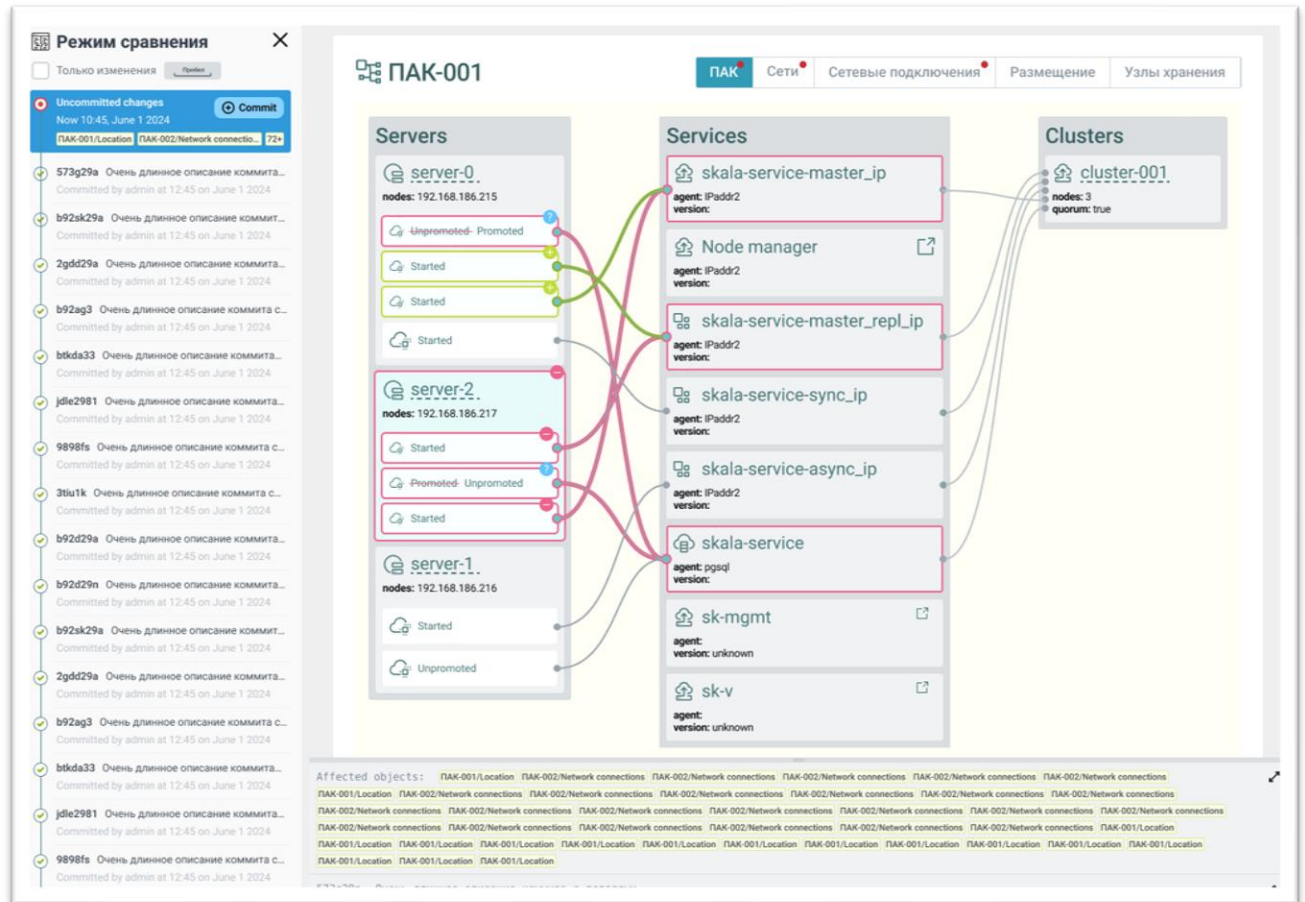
Режим сравнения

Только изменения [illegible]

Uncommitted changes
Now 10:45, June 1 2024
Commit
ПАК-001/Location ПАК-002/Network connectio... 72+

573g29a Очень длинное описание коммита...
Committed by admin at 12:45 on June 1 2024

b92sk29a Очень длинное описание коммит...
Committed by admin at 12:45 on June 1 2024

2gdd29a Очень длинное описание коммита...
Committed by admin at 12:45 on June 1 2024

b92ag3 Очень длинное описание коммита с...
Committed by admin at 12:45 on June 1 2024

btkda33 Очень длинное описание коммита...
Committed by admin at 12:45 on June 1 2024

jdle2981 Очень длинное описание коммита...
Committed by admin at 12:45 on June 1 2024

9898fs Очень длинное описание коммита с...
Committed by admin at 12:45 on June 1 2024

3tiu1k Очень длинное описание коммита с...
Committed by admin at 12:45 on June 1 2024

b92d29a Очень длинное описание коммита...
Committed by admin at 12:45 on June 1 2024

b92d29n Очень длинное описание коммита...
Committed by admin at 12:45 on June 1 2024

b92sk29a Очень длинное описание коммит...
Committed by admin at 12:45 on June 1 2024

2gdd29a Очень длинное описание коммита...
Committed by admin at 12:45 on June 1 2024

b92ag3 Очень длинное описание коммита с...
Committed by admin at 12:45 on June 1 2024

btkda33 Очень длинное описание коммита...
Committed by admin at 12:45 on June 1 2024

jdle2981 Очень длинное описание коммита...
Committed by admin at 12:45 on June 1 2024

9898fs Очень длинное описание коммита с...
Committed by admin at 12:45 on June 1 2024

ПАК-001

ПАК | Сети | Сетевые подключения | Размещение | Узлы хранения

Servers

server-0
nodes: 192.168.186.215
~~Unpromoted~~ Promoted
Started
Started
Started

server-2
nodes: 192.168.186.217
Started
~~Promoted~~ Unpromoted
Started

server-1
nodes: 192.168.186.216
Started
Unpromoted

Services

skala-service-master_ip
agent: IPaddr2
version:

Node manager
agent: IPaddr2
version:

skala-service-master_repl_ip
agent: IPaddr2
version:

skala-service-sync_ip
agent: IPaddr2
version:

skala-service-async_ip
agent: IPaddr2
version:

skala-service
agent: pgsql
version:

sk-mgmt
agent:
version: unknown

sk-v
agent:
version: unknown

Clusters

cluster-001
nodes: 3
quorum: true

Affected objects: ПАК-001/Location ПАК-002/Network connections ПАК-002/Network connections ПАК-002/Network connections ПАК-002/Network connections ПАК-002/Network connections ПАК-001/Location ПАК-002/Network connections ПАК-002/Network connections ПАК-002/Network connections ПАК-002/Network connections ПАК-002/Network connections ПАК-002/Network connections ПАК-002/Network connections ПАК-002/Network connections ПАК-002/Network connections ПАК-002/Network connections ПАК-002/Network connections ПАК-002/Network connections ПАК-002/Network connections ПАК-002/Network connections ПАК-002/Network connections ПАК-002/Network connections ПАК-002/Network connections ПАК-002/Network connections ПАК-002/Network connections ПАК-002/Network connections ПАК-002/Network connections ПАК-001/Location ПАК-001/Location ПАК-001/Location ПАК-001/Location ПАК-001/Location ПАК-001/Location ПАК-001/Location ПАК-001/Location ПАК-001/Location ПАК-001/Location ПАК-001/Location ПАК-001/Location ПАК-001/Location ПАК-001/Location ПАК-001/Location

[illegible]